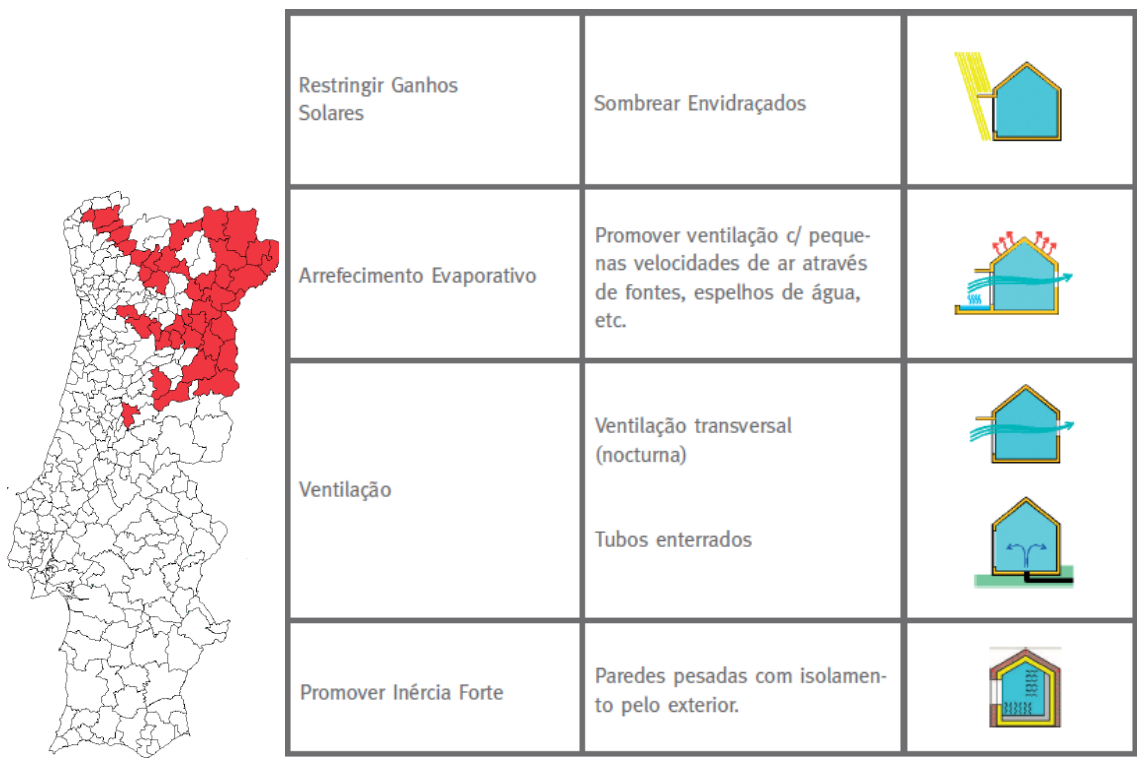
| | | |
|---|---|---|
| Restringir Ganhos Solares | Sombrear Envidraçados | |
| Arrefecimento Evaporativo | Promover ventilação c/ pequenas velocidades de ar através de fontes, espelhos de água, etc. | |
| Ventilação | Ventilação transversal (nocturna)<br><br>Tubos enterrados | |
| Promover Inércia Forte | Paredes pesadas com isolamento pelo exterior. | |